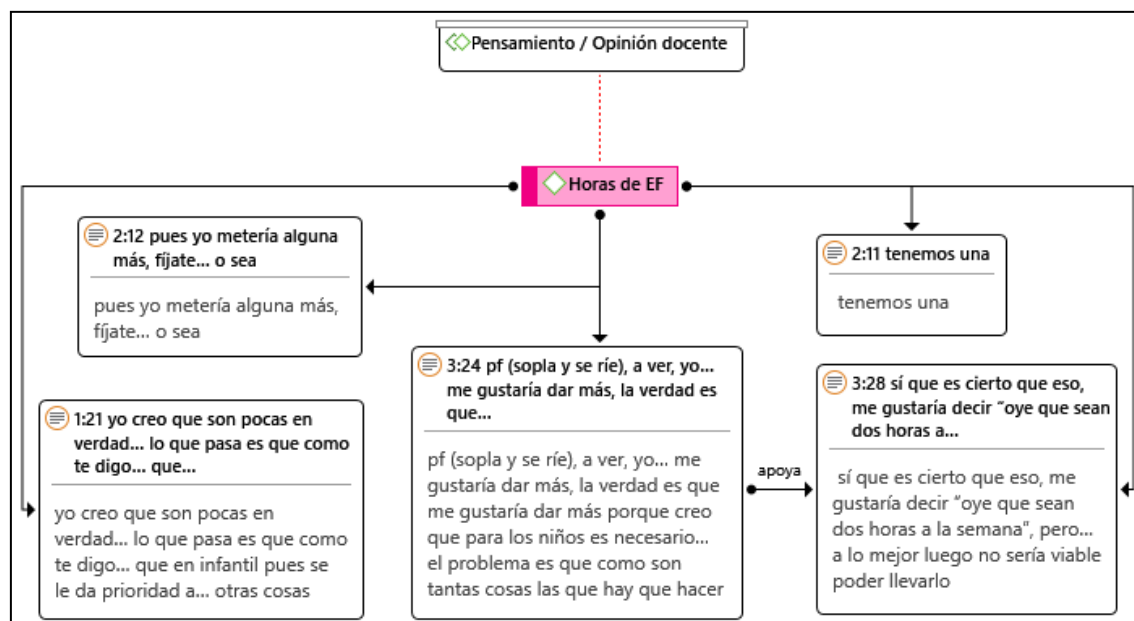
Pensamiento / Opinión docente

Horas de EF

2:12 pues yo metería alguna más, fíjate... o sea

pues yo metería alguna más, fíjate... o sea

2:11 tenemos una

tenemos una

1:21 yo creo que son pocas en verdad... lo que pasa es que como te digo... que...

yo creo que son pocas en verdad... lo que pasa es que como te digo... que en infantil pues se le da prioridad a... otras cosas

3:24 pf (sopla y se ríe), a ver, yo... me gustaría dar más, la verdad es que...

pf (sopla y se ríe), a ver, yo... me gustaría dar más, la verdad es que me gustaría dar más porque creo que para los niños es necesario... el problema es que como son tantas cosas las que hay que hacer

apoya

3:28 sí que es cierto que eso, me gustaría decir "oye que sean dos horas a...

sí que es cierto que eso, me gustaría decir "oye que sean dos horas a la semana", pero... a lo mejor luego no sería viable poder llevarlo